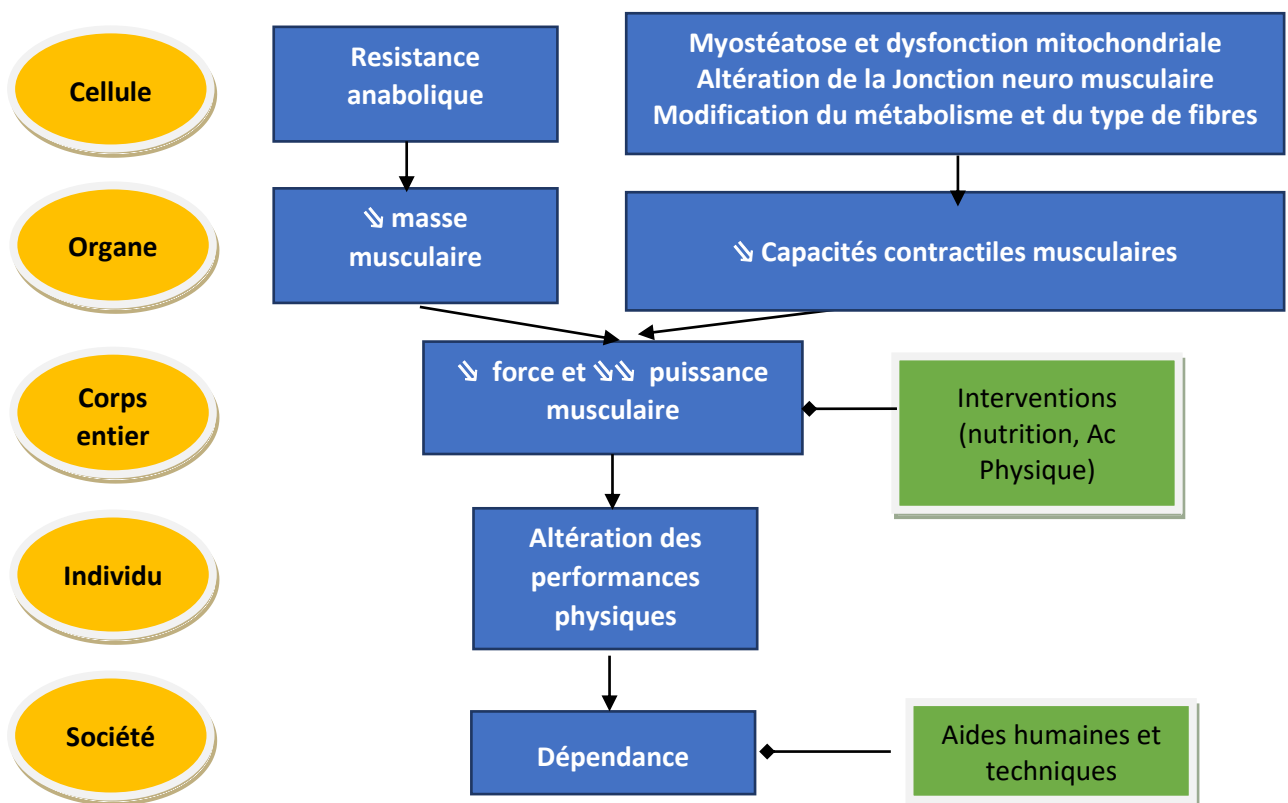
Cellule

Resistance anabolique

Myostéatose et dysfonction mitochondriale
Altération de la Jonction neuro musculaire
Modification du métabolisme et du type de fibres

Organe

⇘ masse musculaire

⇘ Capacités contractiles musculaires

Corps entier

⇘ force et ⇘⇘ puissance musculaire

Interventions (nutrition, Ac Physique)

Individu

Altération des performances physiques

Société

Dépendance

Aides humaines et techniques